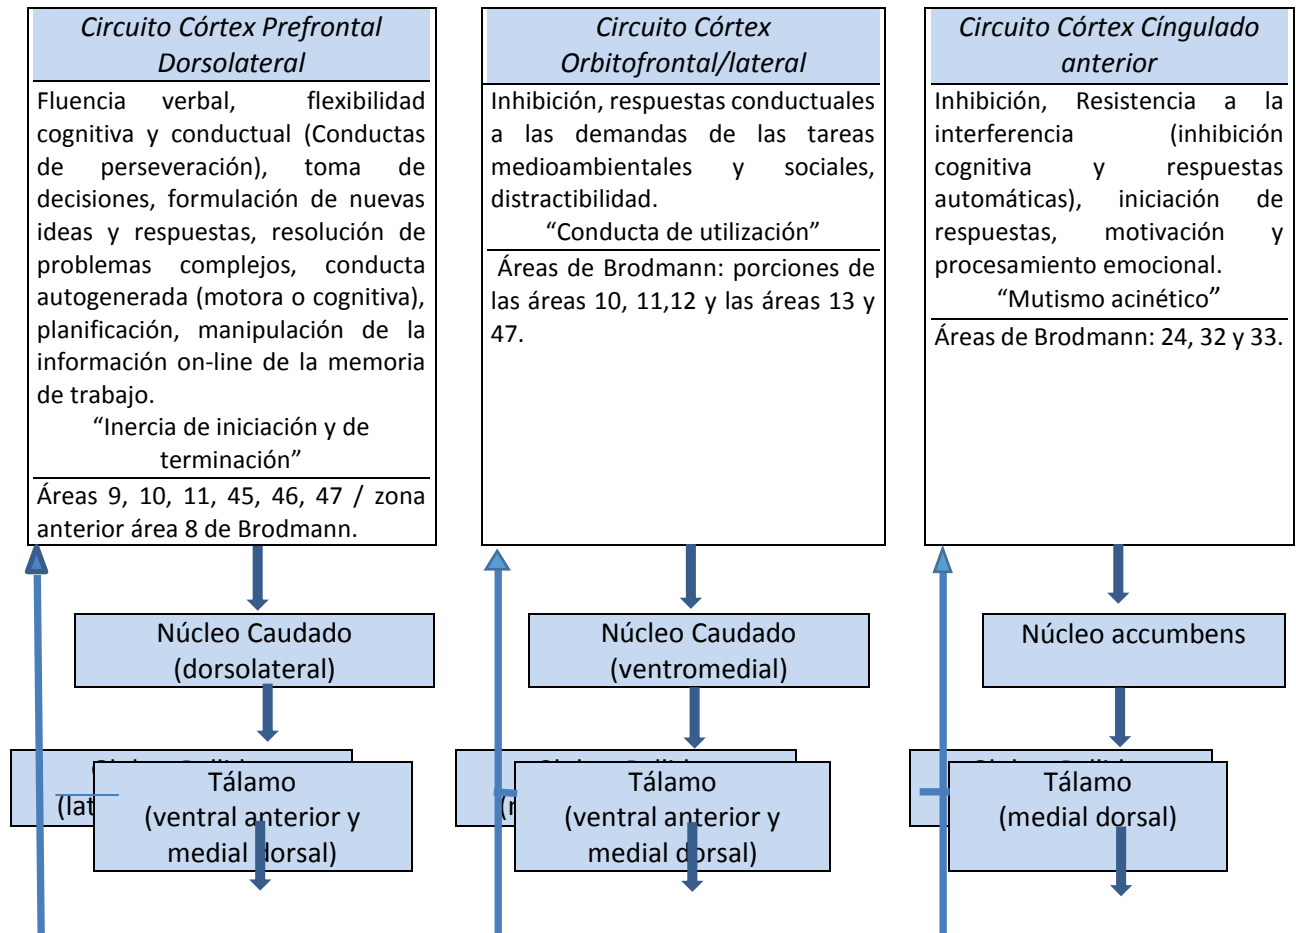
Circuito Córtex Prefrontal Dorsolateral

Fluencia verbal, flexibilidad cognitiva y conductual (Conductas de perseveración), toma de decisiones, formulación de nuevas ideas y respuestas, resolución de problemas complejos, conducta autogenerada (motora o cognitiva), planificación, manipulación de la información on-line de la memoria de trabajo.

"Inercia de iniciación y de terminación"

Áreas 9, 10, 11, 45, 46, 47 / zona anterior área 8 de Brodmann.

Núcleo Caudado (dorsolateral)

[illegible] (lat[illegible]

Tálamo (ventral anterior y medial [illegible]orsal)

Circuito Córtex Orbitofrontal/lateral

Inhibición, respuestas conductuales a las demandas de las tareas medioambientales y sociales, distractibilidad.

"Conducta de utilización"

Áreas de Brodmann: porciones de las áreas 10, 11,12 y las áreas 13 y 47.

Núcleo Caudado (ventromedial)

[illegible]

Tálamo (ventral anterior y medial d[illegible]rsal)

Circuito Córtex Cíngulado anterior

Inhibición, Resistencia a la interferencia (inhibición cognitiva y respuestas automáticas), iniciación de respuestas, motivación y procesamiento emocional.

"Mutismo acinético"

Áreas de Brodmann: 24, 32 y 33.

Núcleo accumbens

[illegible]

Tálamo (medial dorsal)